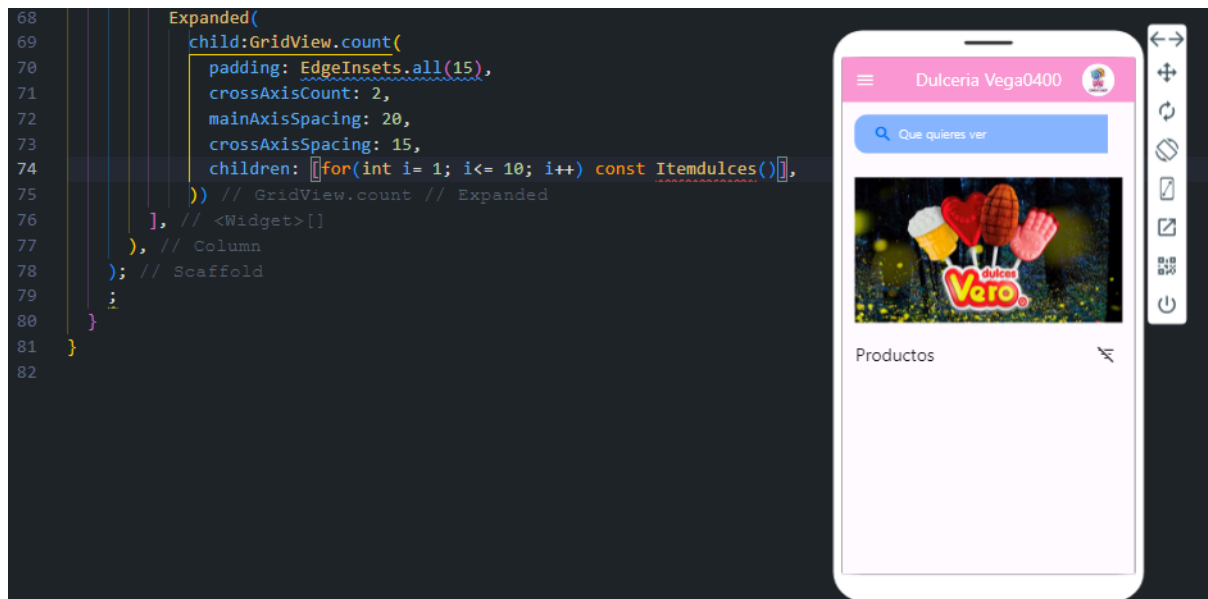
68 Expanded(
69 child:GridView.count(
70 padding: EdgeInsets.all(15),
71 crossAxisCount: 2,
72 mainAxisSpacing: 20,
73 crossAxisSpacing: 15,
74 children: [for(int i= 1; i<= 10; i++) const Itemdulces()],
75 )) // GridView.count // Expanded
76 ], // <Widget>[]
77 ), // Column
78 ); // Scaffold
79 ;
80 }
81 }
82

Dulceria Vega0400

Que quieres ver

dulces
Vero

Productos